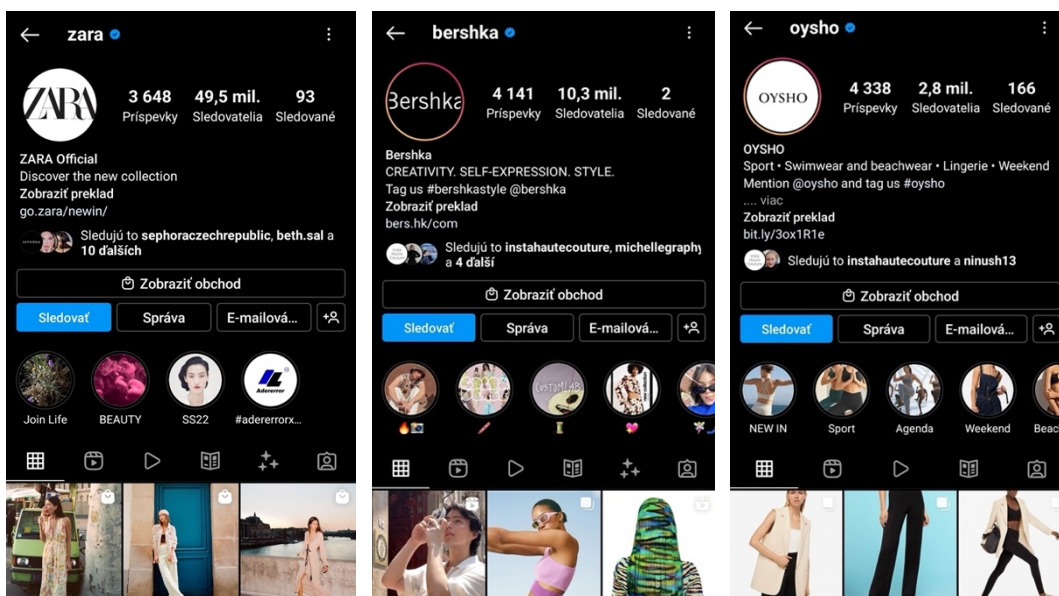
zara

ZARA

3 648 Príspevky
49,5 mil. Sledovatelia
93 Sledované

ZARA Official
Discover the new collection
Zobraziť preklad
go.zara/newin/

Sledujú to sephoraczechrepublic, beth.sal a 10 ďalších

Zobraziť obchod

Sledovať
Správa
E-mailová...

Join Life
BEAUTY
SS22
#adererrorx...

Ader error

bershka

Bershka

4 141 Príspevky
10,3 mil. Sledovatelia
2 Sledované

Bershka
CREATIVITY. SELF-EXPRESSION. STYLE.
Tag us #bershkastyle @bershka
Zobraziť preklad
bers.hk/com

Sledujú to instahautecouture, michellegraphy a 4 ďalší

Zobraziť obchod

Sledovať
Správa
E-mailová...

oysho

OYSHO

4 338 Príspevky
2,8 mil. Sledovatelia
166 Sledované

OYSHO
Sport • Swimwear and beachwear • Lingerie • Weekend
Mention @oysho and tag us #oysho
.... viac
Zobraziť preklad
bit.ly/3ox1R1e

Sledujú to instahautecouture a ninush13

Zobraziť obchod

Sledovať
Správa
E-mailová...

NEW IN
Sport
Agenda
Weekend
Beac